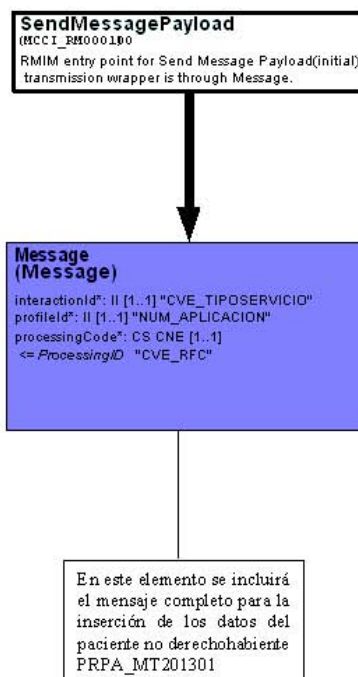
SendMessagePayload
(MCCI_RM000100
RMIM entry point for Send Message Payload(initial) transmission wrapper is through Message.

Message
(Message)
interactionId": II [1..1] "CVE_TIPOSERVICIO"
profileId": II [1..1] "NUM_APLICACION"
processingCode": CS CNE [1..1]
<= ProcessingID "CVE_RFC"

En este elemento se incluirá el mensaje completo para la inserción de los datos del paciente no derechohabiente PRPA_MT201301